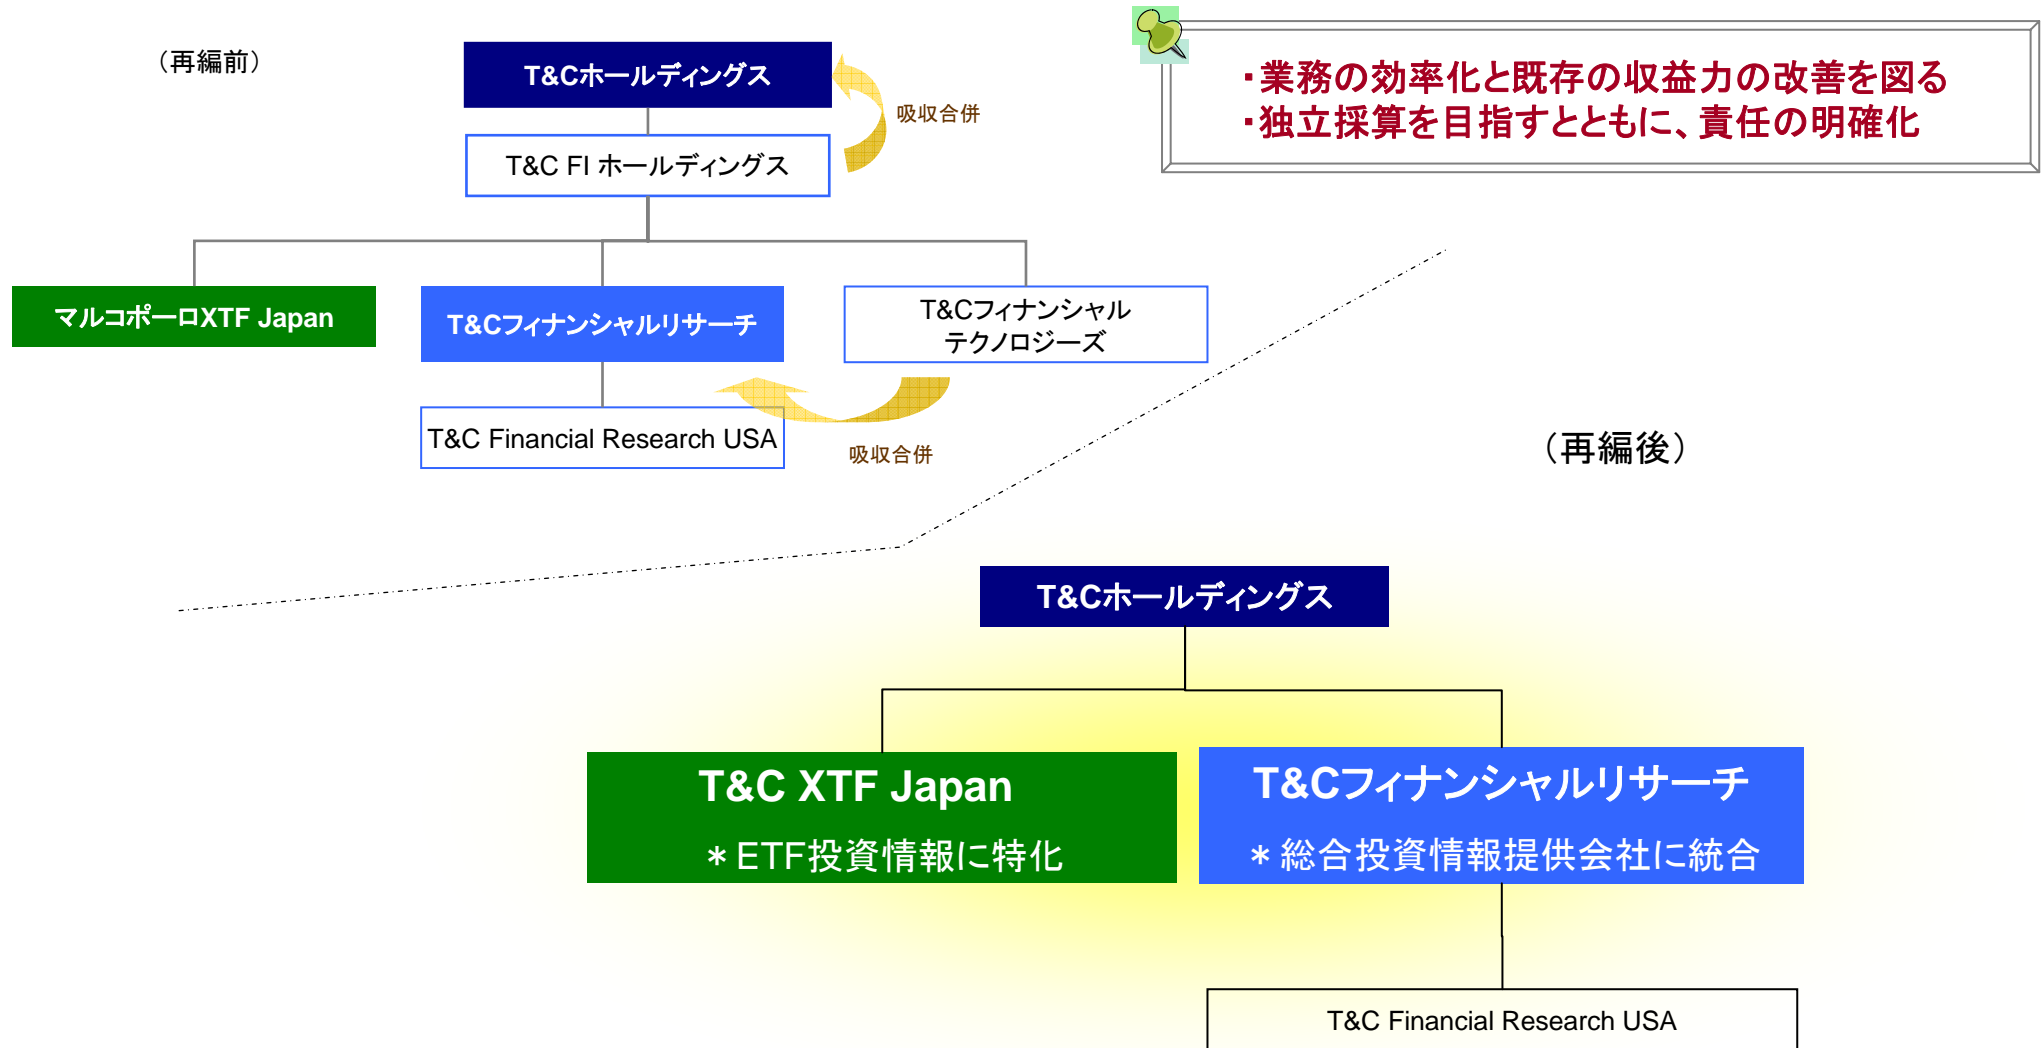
（再編前）

T&Cホールディングス

T&C FI ホールディングス

吸収合併

・業務の効率化と既存の収益力の改善を図る
・独立採算を目指すとともに、責任の明確化

マルコポーロXTF Japan

T&Cフィナンシャルリサーチ

T&Cフィナンシャル テクノロジーズ

T&C Financial Research USA

吸収合併

（再編後）

T&Cホールディングス

T&C XTF Japan
＊ETF投資情報に特化

T&Cフィナンシャルリサーチ
＊総合投資情報提供会社に統合

T&C Financial Research USA